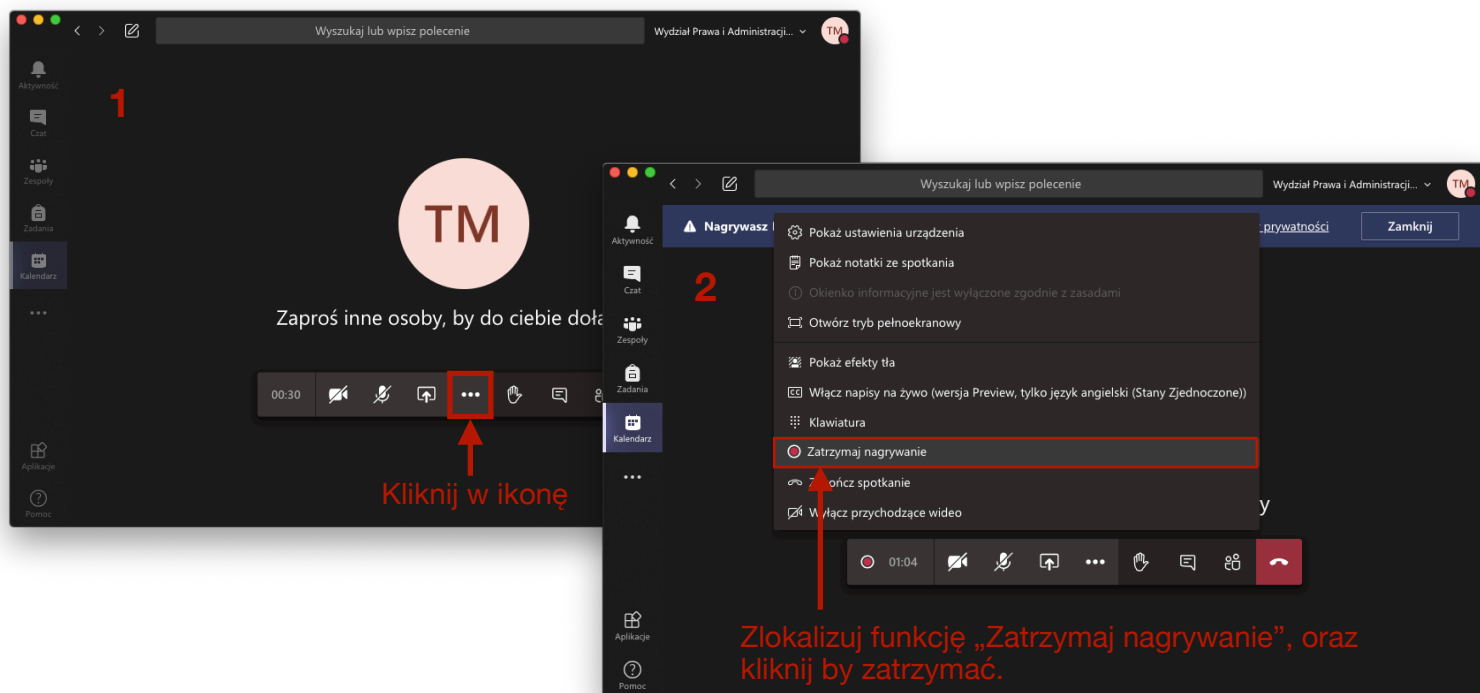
Wyszukaj lub wpisz polecenie

Wydział Prawa i Administracji...

TM

Aktywność

Czat

Zespoły

Zadania

Kalendarz

...

Aplikacje

Pomoc

1

TM

Zaproś inne osoby, by do ciebie doła

00:30

Kliknij w ikonę

Wyszukaj lub wpisz polecenie

Wydział Prawa i Administracji...

TM

Aktywność

Czat

Zespoły

Zadania

Kalendarz

...

Aplikacje

Pomoc

Nagrywasz

prywatności

Zamknij

2

Pokaż ustawienia urządzenia

Pokaż notatki ze spotkania

Okienko informacyjne jest wyłączone zgodnie z zasadami

Otwórz tryb pełnoekranowy

Pokaż efekty tła

Włącz napisy na żywo (wersja Preview, tylko język angielski (Stany Zjednoczone))

Klawiatura

Zatrzymaj nagrywanie

Zakończ spotkanie

Wyłącz przychodzące wideo

y

01:04

Zlokalizuj funkcję „Zatrzymaj nagrywanie”, oraz kliknij by zatrzymać.